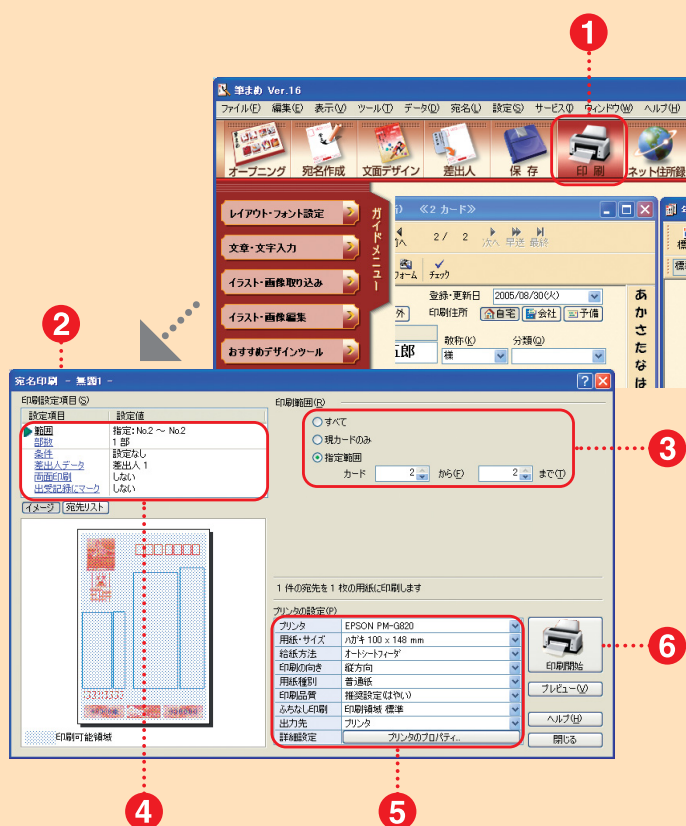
1

筆まめ Ver.16

ファイル(F) 編集(E) 表示(V) ツール(T) データ(D) 宛名(L) 設定(S) サービス(I) ウィンドウ(W) ヘルプ(H)

オープニング 宛名作成 文面デザイン 差出人 保存 印刷 ネット住所録

レイアウト・フォント設定
文章・文字入力
イラスト・画像取り込み
イラスト・画像編集
おすすめデザインツール

ガイドメニュー

《2 カード》

2 / 2 次へ 早送 最終

フォーム チェック

登録・更新日 2005/08/30(火)
印刷住所 自宅 会社 予備
敬称(K) 様 分類(Q)

郎

あかさたなは

2

宛名印刷 - 無題1 -

印刷設定項目(S)

| 設定項目 | 設定値 |
|---|---|
| 範囲 | 指定: No.2 〜 No.2 |
| 部数 | 1 部 |
| 条件 | 設定なし |
| 差出人データ | 差出人 1 |
| 両面印刷 | しない |
| 出受記録にマーク | しない |

イメージ 宛先リスト

印刷可能領域

印刷範囲(R)
すべて
現カードのみ
指定範囲
カード 2 から(F) 2 まで(T)

3

1 件の宛先を 1 枚の用紙に印刷します

プリンタの設定(P)

| プリンタ | EPSON PM-G820 |
|---|---|
| 用紙・サイズ | ハガキ 100 x 148 mm |
| 給紙方法 | オートシートフィーダ |
| 印刷の向き | 縦方向 |
| 用紙種別 | 普通紙 |
| 印刷品質 | 推奨設定(はやい) |
| ふちなし印刷 | 印刷領域 標準 |
| 出力先 | プリンタ |
| 詳細設定 | プリンタのプロパティ... |

印刷開始
プレビュー(V)
ヘルプ(H)
閉じる

6

4

5